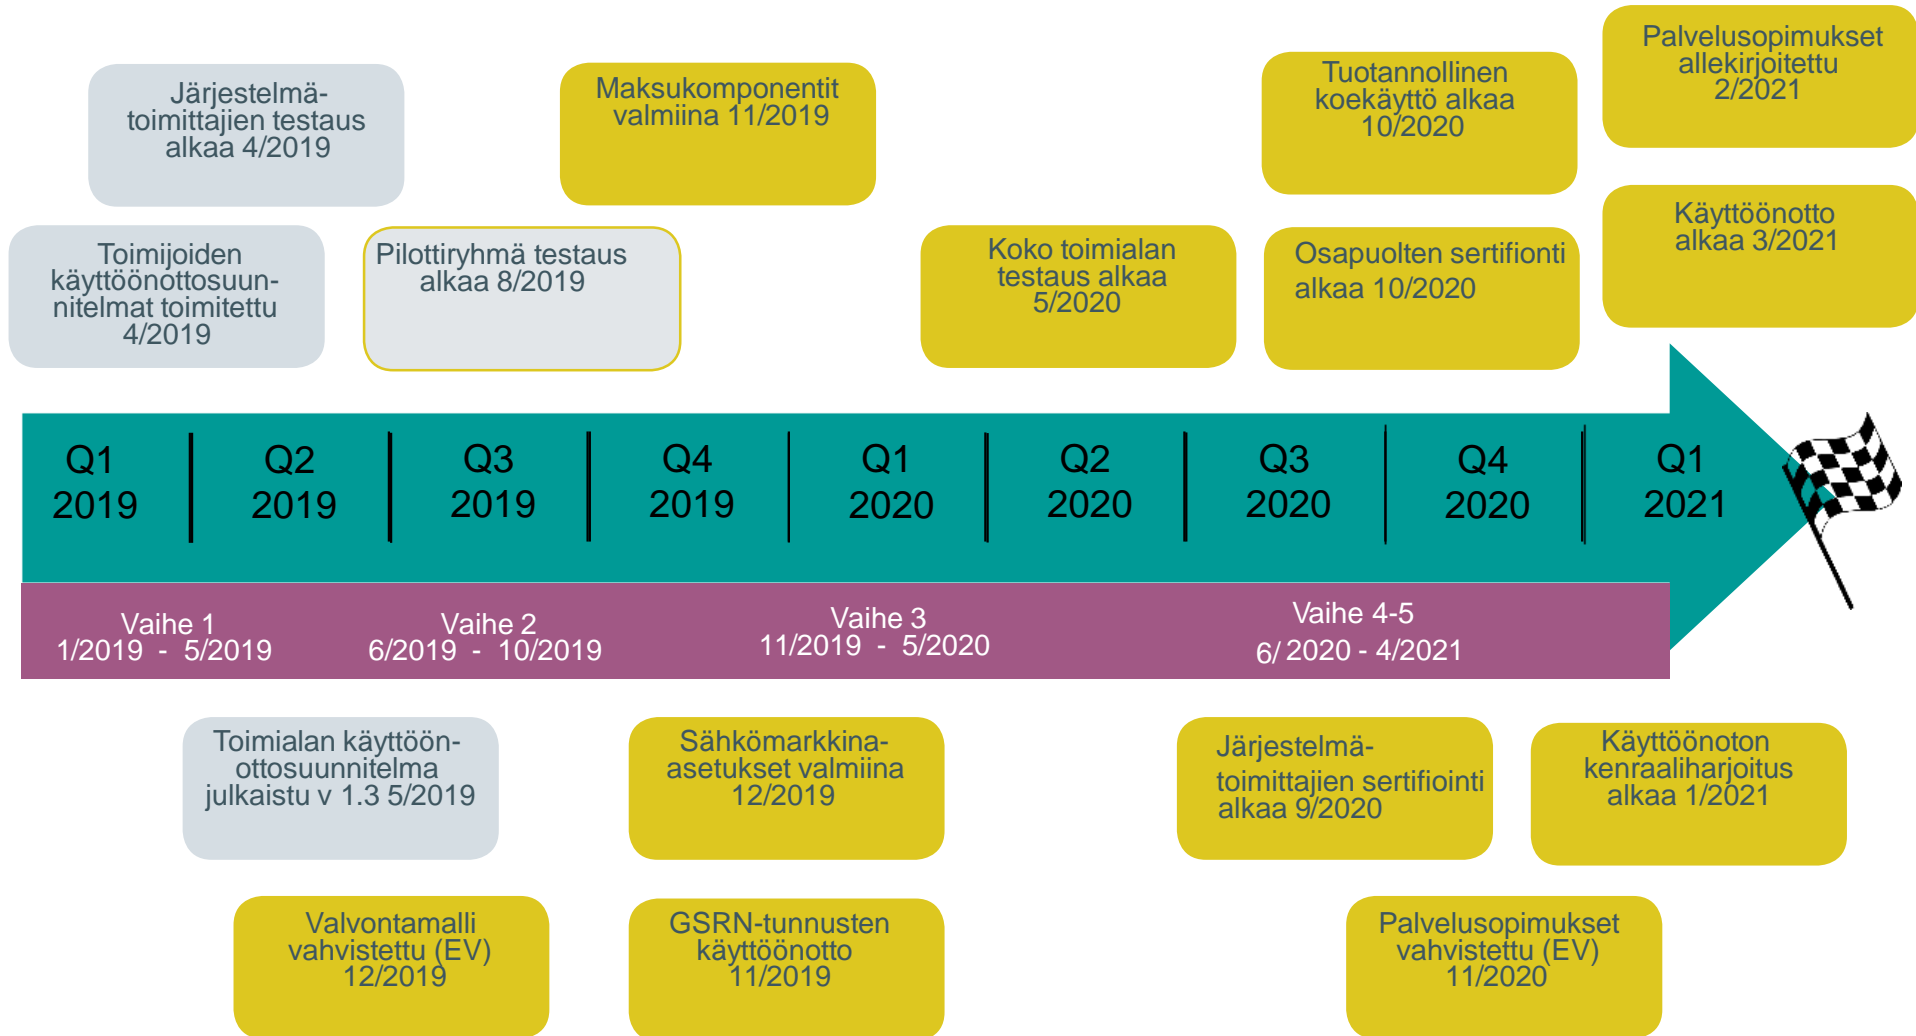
Järjestelmätoimittajien testaus alkaa 4/2019

Maksukomponentit valmiina 11/2019

Tuotannollinen koekäyttö alkaa 10/2020

Palvelusopimukset allekirjoitettu 2/2021

Toimijoiden käyttöönottosuunnitelmat toimitettu 4/2019

Pilottiryhmä testaus alkaa 8/2019

Koko toimialan testaus alkaa 5/2020

Osapuolten sertifionti alkaa 10/2020

Käyttöönotto alkaa 3/2021

Q1 2019 | Q2 2019 | Q3 2019 | Q4 2019 | Q1 2020 | Q2 2020 | Q3 2020 | Q4 2020 | Q1 2021

Vaihe 1 1/2019 - 5/2019

Vaihe 2 6/2019 - 10/2019

Vaihe 3 11/2019 - 5/2020

Vaihe 4-5 6/ 2020 - 4/2021

Toimialan käyttöönottosuunnitelma julkaistu v 1.3 5/2019

Sähkömarkkina-asetukset valmiina 12/2019

Järjestelmätoimittajien sertifiointi alkaa 9/2020

Käyttöönoton kenraaliharjoitus alkaa 1/2021

Valvontamalli vahvistettu (EV) 12/2019

GSRN-tunnusten käyttöönotto 11/2019

Palvelusopimukset vahvistettu (EV) 11/2020